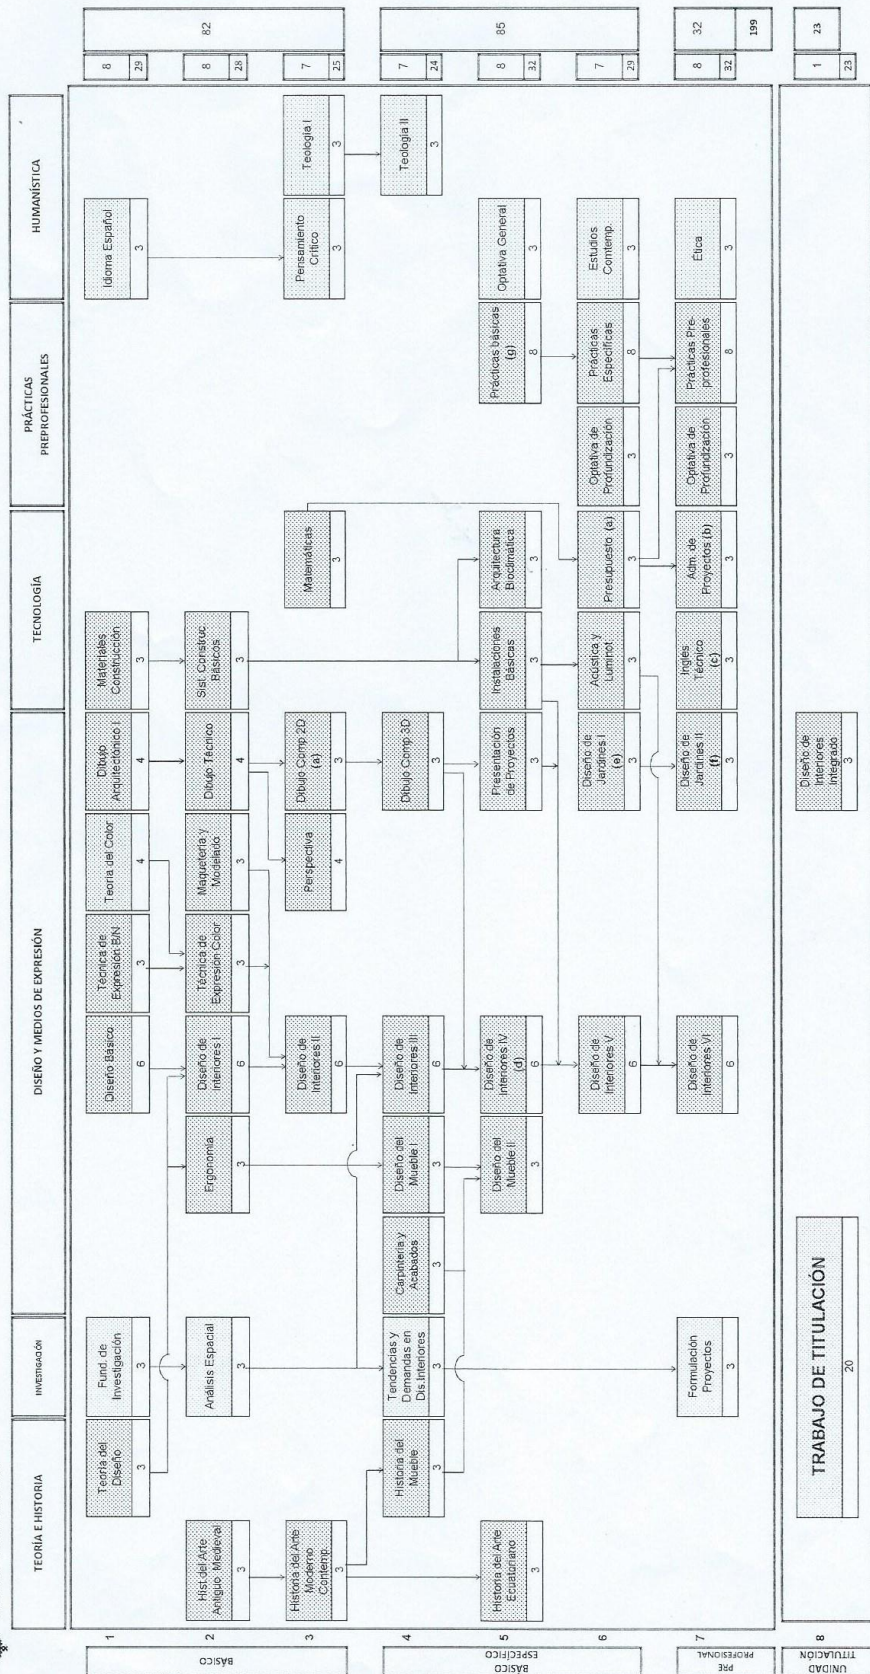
TEORÍA E HISTORIA

INVESTIGACIÓN

DISEÑO Y MEDIOS DE EXPRESIÓN

TECNOLOGÍA

PRÁCTICAS PREPROFESIONALES

HUMANÍSTICA

BÁSICO

1

Teoría del Diseño 3

Fund. de Investigación 3

Diseño Básico 6

Técnica de Expresión B/N 3

Teoría del Color 4

Dibujo Arquitectónico I 4

Materiales Construcción 3

Idioma Español 3

8 29

2

Hist. del Arte Antiguo Medieval 3

Análisis Espacial 3

Ergonomía 3

Diseño de Interiores I 6

Técnica de Expresión Color 3

Maquetería y Modelado 3

Dibujo Técnico 4

Sist. Construc. Básicos 3

Pensamiento Crítico 3

Teología I 3

8 28

82

3

Historia del Arte Moderno Contemp. 3

Diseño de Interiores II 6

Perspectiva 4

Dibujo Comp 2D (a) 3

Matemáticas 3

Teología II 3

7 25

BÁSICO ESPECÍFICO

4

Historia del Mueble 3

Tendencias y Demandas en Dis. Interiores 3

Carpintería y Acabados 3

Diseño del Mueble I 3

Diseño de Interiores III 6

Dibujo Comp 3D 3

7 24

5

Historia del Arte Ecuatoriano 3

Diseño del Mueble II 3

Diseño de Interiores IV (d) 6

Presentación de Proyectos 3

Instalaciones Básicas 3

Arquitectura Bioclimática 3

Prácticas básicas (g) 8

Optativa General 3

8 32

85

6

Diseño de Interiores V 6

Diseño de Jardines I (e) 3

Acústica y Luminot. 3

Presupuesto (a) 3

Optativa de Profundización 3

Prácticas Específicas 8

Estudios Contemp. 3

7 29

PRE PROFESIONAL

7

Formulación Proyectos 3

Diseño de Interiores VI 6

Diseño de Jardines II (f) 3

Ingles Técnico (c) 3

Adm. de Proyectos (b) 3

Optativa de Profundización 3

Prácticas Pre-profesionales 8

Ética 3

8 32

32

199

UNIDAD TITULACIÓN

8

TRABAJO DE TITULACIÓN 20

Diseño de Interiores integrado 3

1 23

23